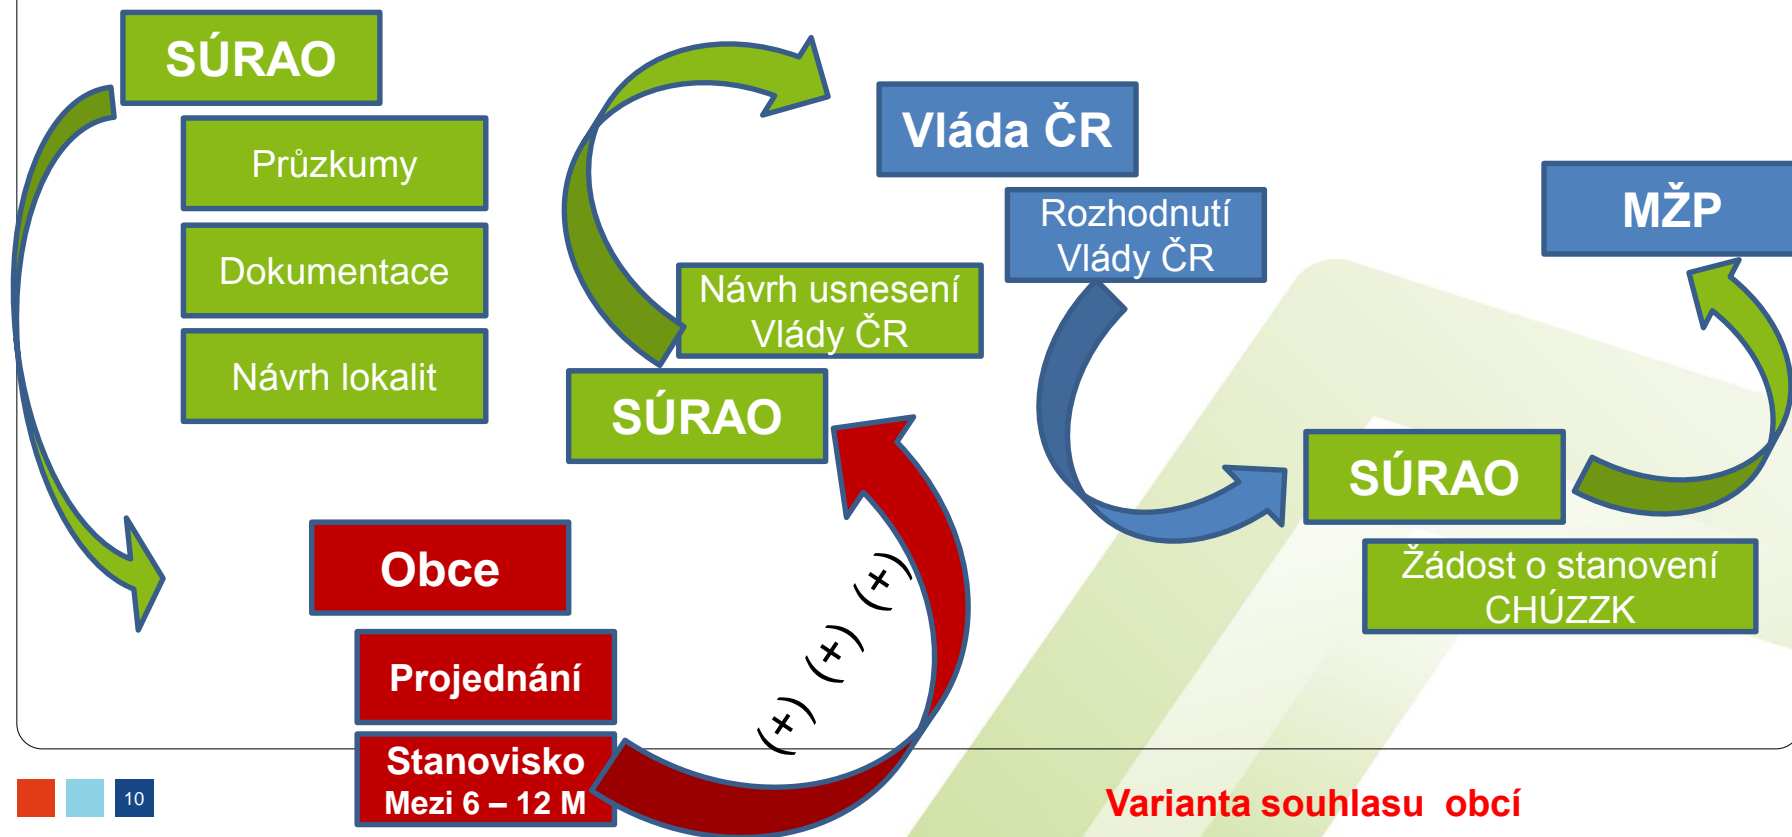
SÚRAO

Průzkumy

Dokumentace

Návrh lokalit

Obce

Projednání

Stanovisko
Mezi 6 – 12 M

Návrh usnesení Vlády ČR

SÚRAO

(+) (+) (+)

Vláda ČR

Rozhodnutí Vlády ČR

MŽP

SÚRAO

Žádost o stanovení CHÚZZK

10

Varianta souhlasu obcí